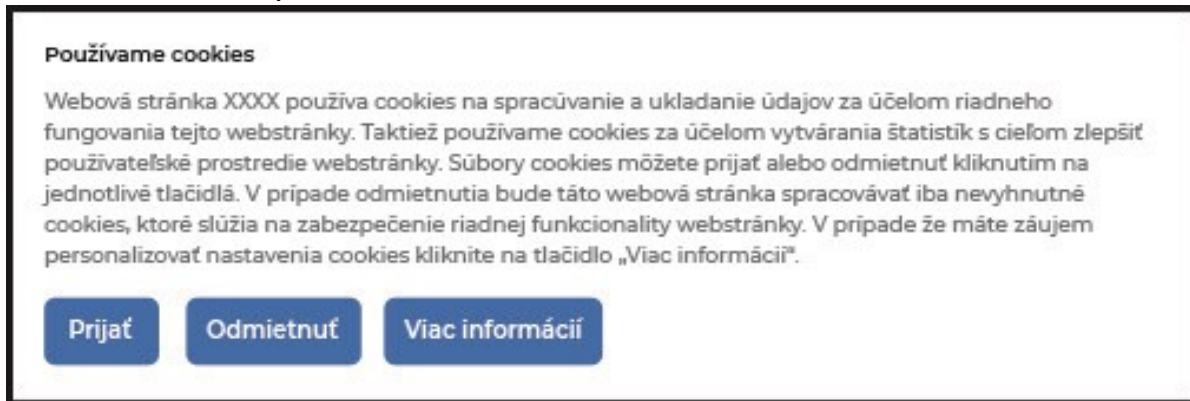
Používame cookies

Webová stránka XXXX používa cookies na spracúvanie a ukladanie údajov za účelom riadneho fungovania tejto webstránky. Taktiež používame cookies za účelom vytvárania štatistík s cieľom zlepšiť používateľské prostredie webstránky. Súbory cookies môžete prijať alebo odmietnuť kliknutím na jednotlivé tlačidlá. V prípade odmietnutia bude táto webová stránka spracovávať iba nevyhnutné cookies, ktoré slúžia na zabezpečenie riadnej funkcionality webstránky. V prípade že máte záujem personalizovať nastavenia cookies kliknite na tlačidlo „Viac informácií".

Prijať

Odmietnuť

Viac informácií